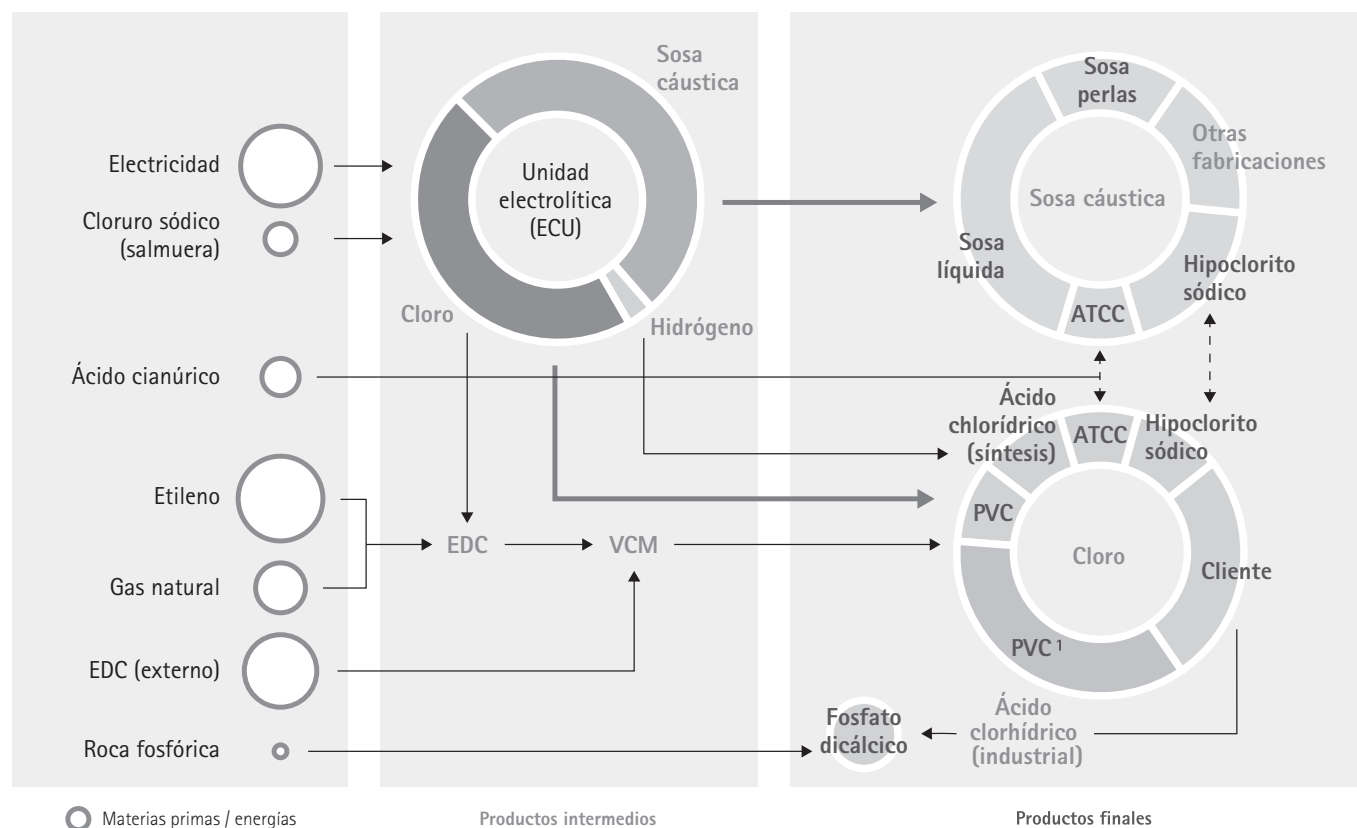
Electricidad

Cloruro sódico (salmuera)

Ácido cianúrico

Etileno

Gas natural

EDC (externo)

Roca fosfórica

Sosa cáustica

Unidad electrolítica (ECU)

Cloro

Hidrógeno

EDC

VCM

Sosa perlas

Otras fabricaciones

Sosa cáustica

Sosa líquida

ATCC

Hipoclorito sódico

Ácido chlorídrico (síntesis)

ATCC

Hipoclorito sódico

PVC

Cloro

Cliente

PVC $^1$

Fosfato dicálcico

Ácido clorhídrico (industrial)

Materias primas / energías

Productos intermedios

Productos finales